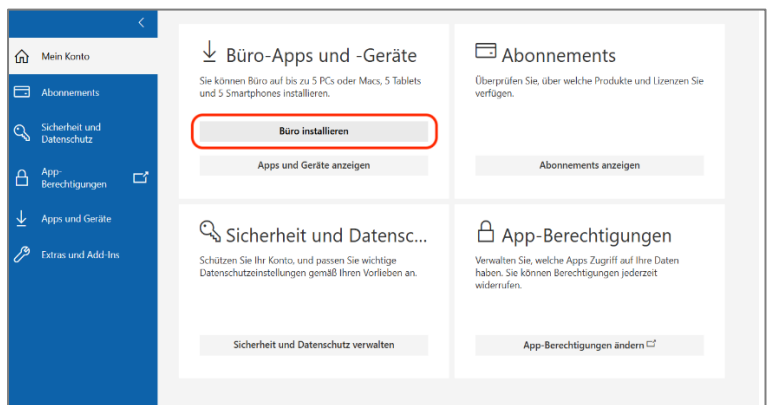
<

Mein Konto

Abonnements

Sicherheit und Datenschutz

App-Berechtigungen

Apps und Geräte

Extras und Add-Ins

Büro-Apps und -Geräte

Sie können Büro auf bis zu 5 PCs oder Macs, 5 Tablets und 5 Smartphones installieren.

Büro installieren

Apps und Geräte anzeigen

Abonnements

Überprüfen Sie, über welche Produkte und Lizenzen Sie verfügen.

Abonnements anzeigen

Sicherheit und Datensc...

Schützen Sie Ihr Konto, und passen Sie wichtige Datenschutzeinstellungen gemäß Ihren Vorlieben an.

Sicherheit und Datenschutz verwalten

App-Berechtigungen

Verwalten Sie, welche Apps Zugriff auf Ihre Daten haben. Sie können Berechtigungen jederzeit widerrufen.

App-Berechtigungen ändern